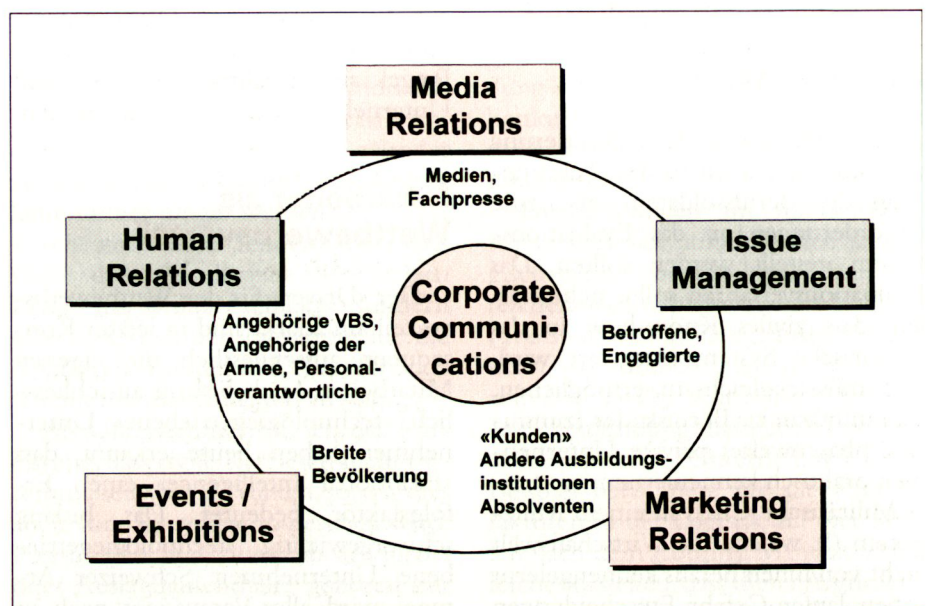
Media Relations

Medien, Fachpresse

Human Relations

Issue Management

Corporate Communications

Angehörige VBS, Angehörige der Armee, Personalverantwortliche

Betroffene, Engagierte

Breite Bevölkerung

«Kunden» Andere Ausbildungsinstitutionen Absolventen

Events / Exhibitions

Marketing Relations